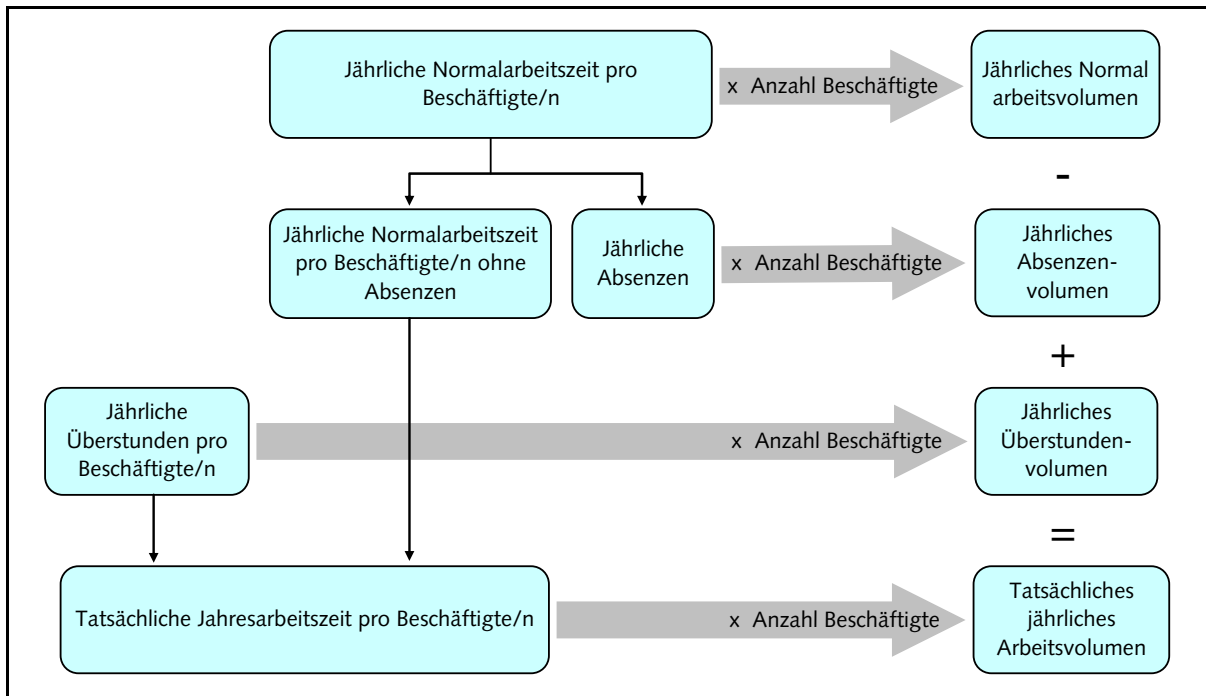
Jährliche Normalarbeitszeit pro Beschäftigte/n

x Anzahl Beschäftigte

Jährliches Normal arbeitsvolumen

-

Jährliche Normalarbeitszeit pro Beschäftigte/n ohne Absenzen

Jährliche Absenzen

x Anzahl Beschäftigte

Jährliches Absenzenvolumen

+

Jährliche Überstunden pro Beschäftigte/n

x Anzahl Beschäftigte

Jährliches Überstundenvolumen

=

Tatsächliche Jahresarbeitszeit pro Beschäftigte/n

x Anzahl Beschäftigte

Tatsächliches jährliches Arbeitsvolumen